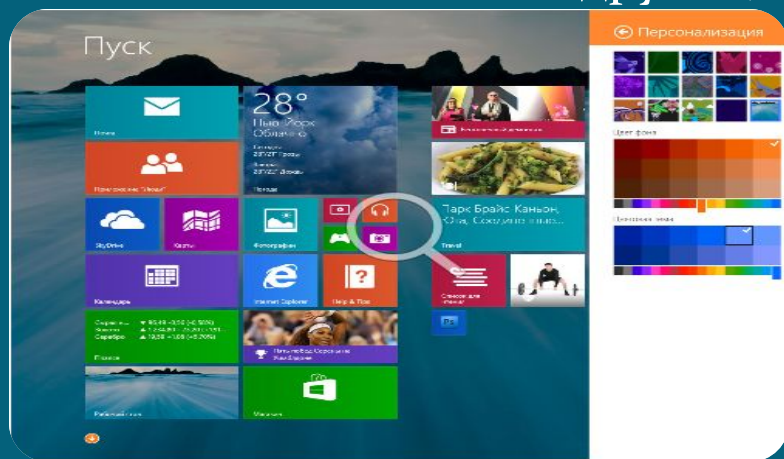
Пуск

Персонализация

28°

Почта

Календарь

SkyDrive

Карты

Фотографии

Internet Explorer

Help & Tips

Погода

Парк Брайс Каньон, Юта, Соединенные

Travel

Магазин

Цвет фона

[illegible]

Сервисы

Серебро

Финансы

Рабочий стол

Список для чтения